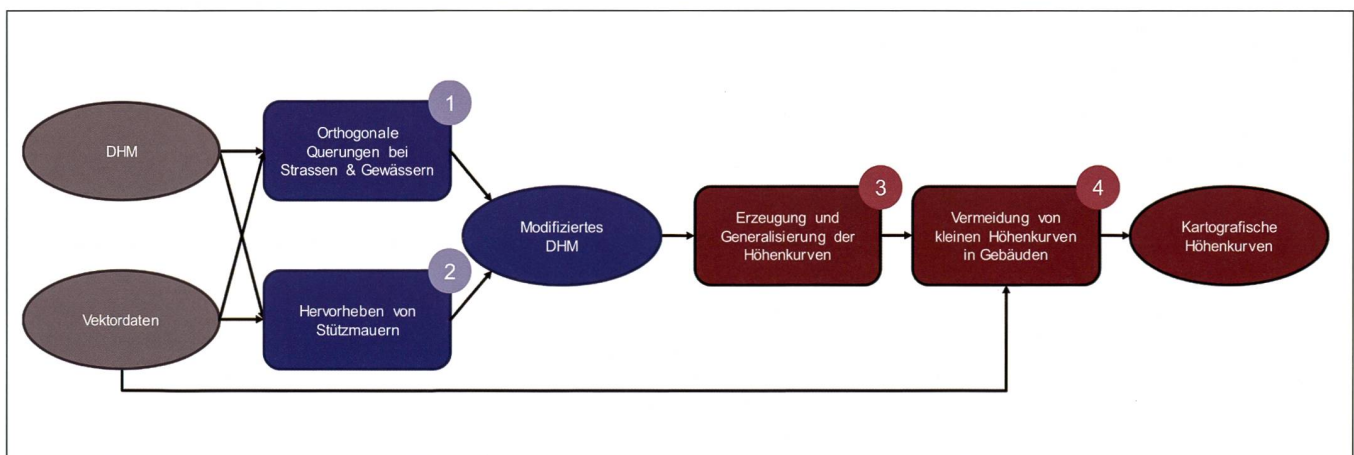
DHM

Vektordaten

1

Orthogonale Querungen bei Strassen & Gewässern

2

Hervorheben von Stützmauern

Modifiziertes DHM

3

Erzeugung und Generalisierung der Höhenkurven

4

Vermeidung von kleinen Höhenkurven in Gebäuden

Kartografische Höhenkurven